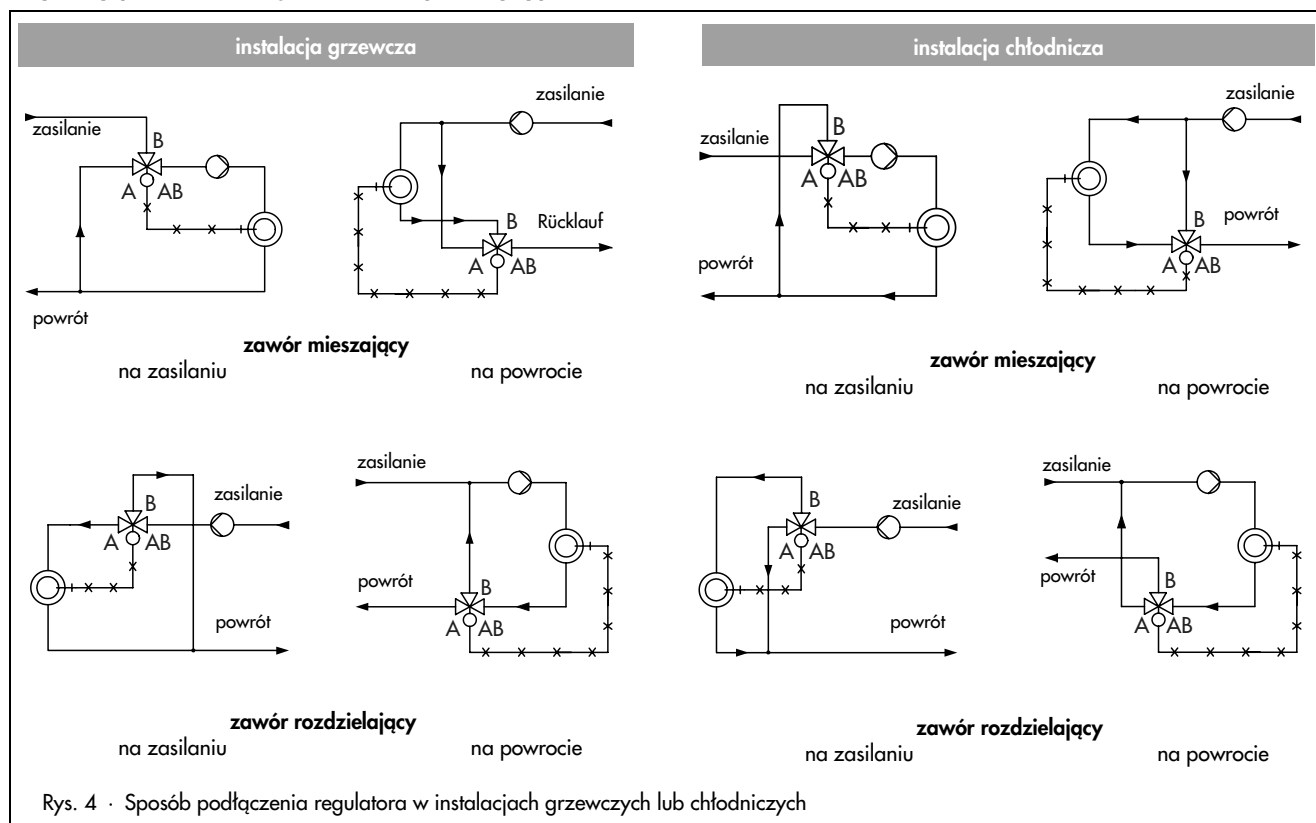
instalacja grzewcza

zasilanie
B
A AB

zasilanie
B Rücklauf
A AB

powrót

zawór mieszający
na zasilaniu na powrocie

B zasilanie
A AB

powrót

zasilanie

powrót
B
A AB

zawór rozdzielający
na zasilaniu na powrocie

instalacja chłodnicza

zasilanie
B
A AB

powrót

zasilanie
B powrót
A AB

zawór mieszający
na zasilaniu na powrocie

B zasilanie
A AB

powrót

zasilanie

powrót
B
A AB

zawór rozdzielający
na zasilaniu na powrocie

Rys. 4 · Sposób podłączenia regulatora w instalacjach grzewczych lub chłodniczych